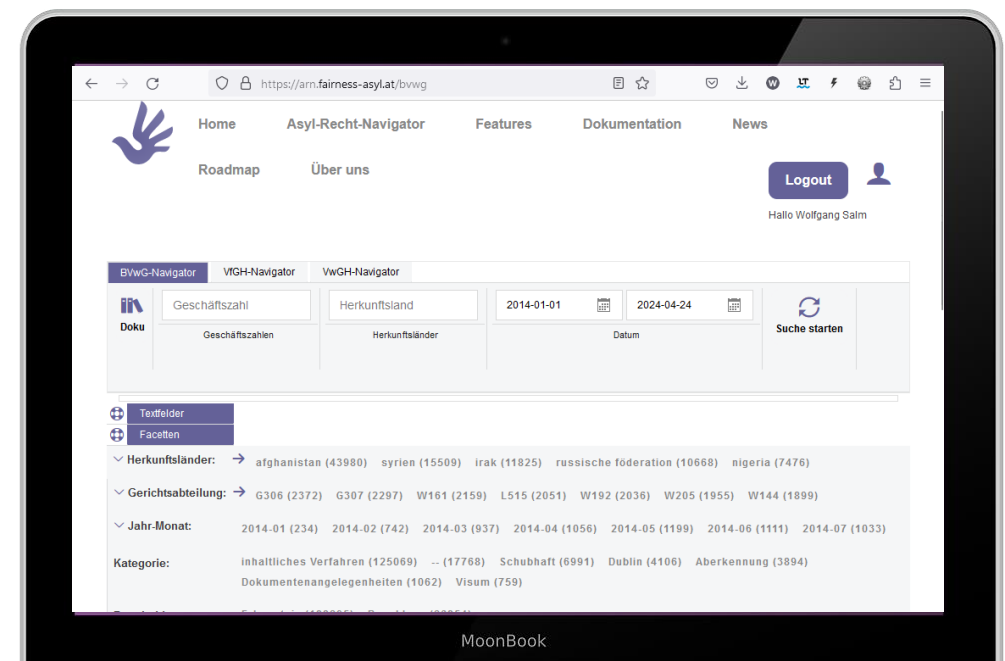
https://arn.fairness-asyl.at/bvwg

Home Asyl-Recht-Navigator Features Dokumentation News

Roadmap Über uns

Logout

Hallo Wolfgang Salm

BVwG-Navigator VfGH-Navigator VwGH-Navigator

Doku

Geschäftszahl
Geschäftszahlen

Herkunftsland
Herkunftsländer

2014-01-01 2024-04-24
Datum

Suche starten

Textfelder
Facetten

Herkunftsländer: afghanistan (43980) syrien (15509) irak (11825) russische föderation (10668) nigeria (7476)

Gerichtsabteilung: G306 (2372) G307 (2297) W161 (2159) L515 (2051) W192 (2036) W205 (1955) W144 (1899)

Jahr-Monat: 2014-01 (234) 2014-02 (742) 2014-03 (937) 2014-04 (1056) 2014-05 (1199) 2014-06 (1111) 2014-07 (1033)

Kategorie: inhaltliches Verfahren (125069) -- (17768) Schubhaft (6991) Dublin (4106) Aberkennung (3894) Dokumentenangelegenheiten (1062) Visum (759)

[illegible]

MoonBook